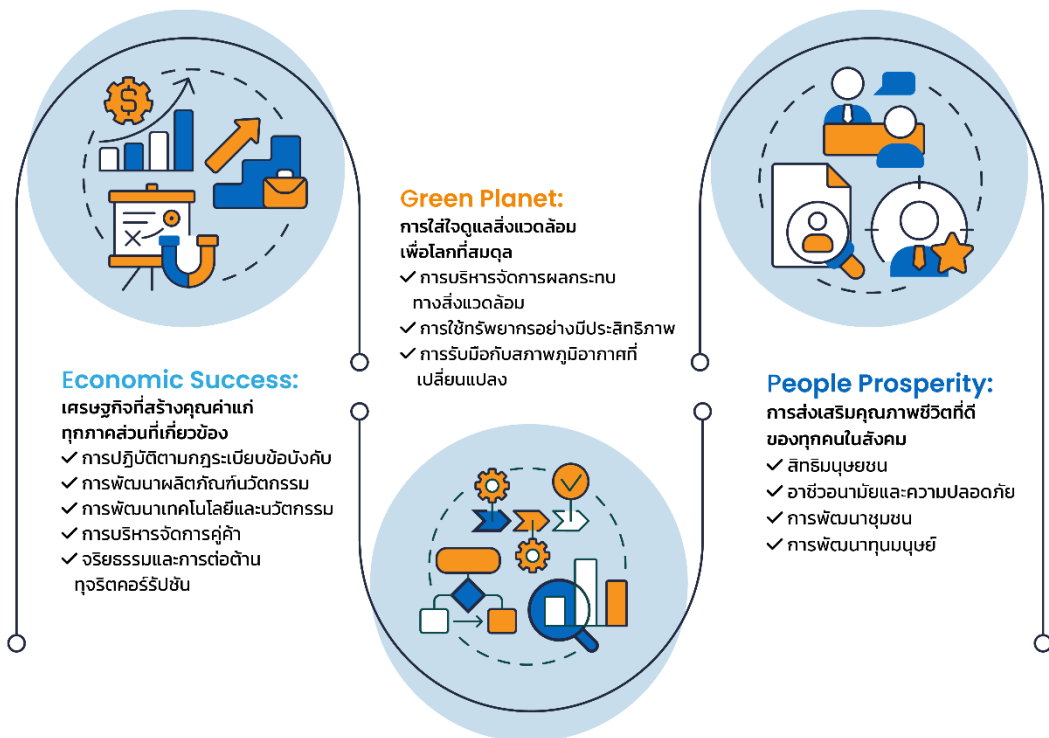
Green Planet:
การใส่ใจดูแลสิ่งแวดล้อมเพื่อโลกที่สมดุล
✓ การบริหารจัดการผลกระทบทางสิ่งแวดล้อม
✓ การใช้ทรัพยากรอย่างมีประสิทธิภาพ
✓ การรับมือกับสภาพภูมิอากาศที่เปลี่ยนแปลง

Economic Success:
เศรษฐกิจที่สร้างคุณค่าแก่ทุกภาคส่วนที่เกี่ยวข้อง
✓ การปฏิบัติตามกฎระเบียบข้อบังคับ
✓ การพัฒนาผลิตภัณฑ์นวัตกรรม
✓ การพัฒนาเทคโนโลยีและนวัตกรรม
✓ การบริหารจัดการคู่ค้า
✓ จริยธรรมและการต่อต้านทุจริตคอร์รัปชัน

People Prosperity:
การส่งเสริมคุณภาพชีวิตที่ดีของทุกคนในสังคม
✓ สิทธิมนุษยชน
✓ อาชีวอนามัยและความปลอดภัย
✓ การพัฒนาชุมชน
✓ การพัฒนาทุนมนุษย์